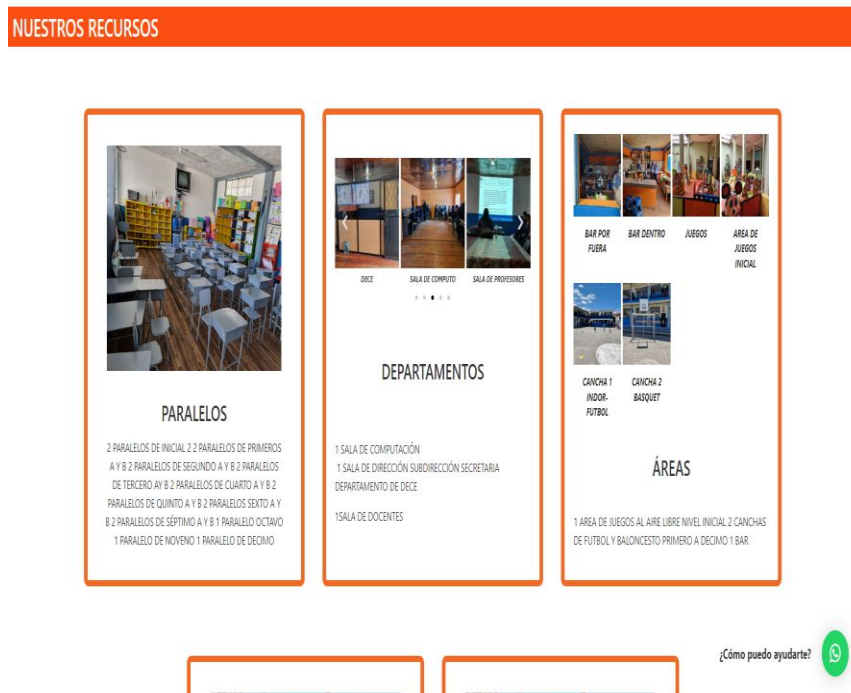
NUESTROS RECURSOS

PARALELOS

2 PARALELOS DE INICIAL 2 2 PARALELOS DE PRIMEROS A Y B 2 PARALELOS DE SEGUNDO A Y B 2 PARALELOS DE TERCERO AY B 2 PARALELOS DE CUARTO A Y B 2 PARALELOS DE QUINTO A Y B 2 PARALELOS SEXTO A Y B 2 PARALELOS DE SÉPTIMO A Y B 1 PARALELO OCTAVO 1 PARALELO DE NOVENO 1 PARALELO DE DECIMO

DECE

SALA DE COMPUTO

SALA DE PROFESORES

DEPARTAMENTOS

1 SALA DE COMPUTACIÓN
1 SALA DE DIRECCIÓN SUBDIRECCIÓN SECRETARIA DEPARTAMENTO DE DECE

1SALA DE DOCENTES

BAR POR FUERA

BAR DENTRO

JUEGOS

AREA DE JUEGOS INICIAL

CANCHA 1 INDOR-FUTBOL

CANCHA 2 BASQUET

ÁREAS

1 AREA DE JUEGOS AL AIRE LIBRE NIVEL INICIAL 2 CANCHAS DE FUTBOL Y BALONCESTO PRIMERO A DECIMO 1 BAR

¿Cómo puedo ayudarte?